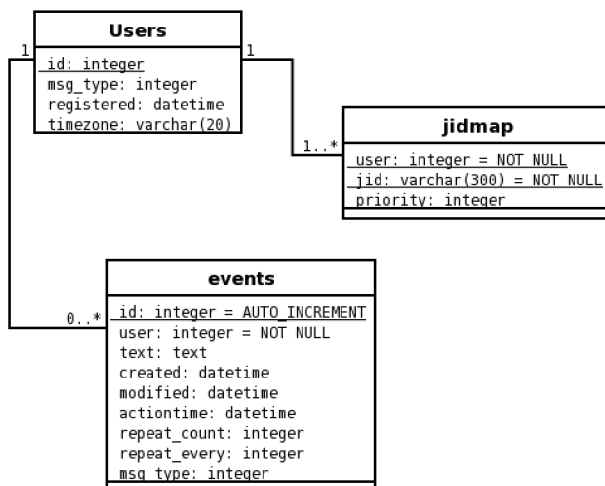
Users

id: integer
msg_type: integer
registered: datetime
timezone: varchar(20)

1

1

1..*

jidmap

user: integer = NOT NULL
jid: varchar(300) = NOT NULL
priority: integer

0..*

events

id: integer = AUTO_INCREMENT
user: integer = NOT NULL
text: text
created: datetime
modified: datetime
actiontime: datetime
repeat_count: integer
repeat_every: integer
msg_type: integer